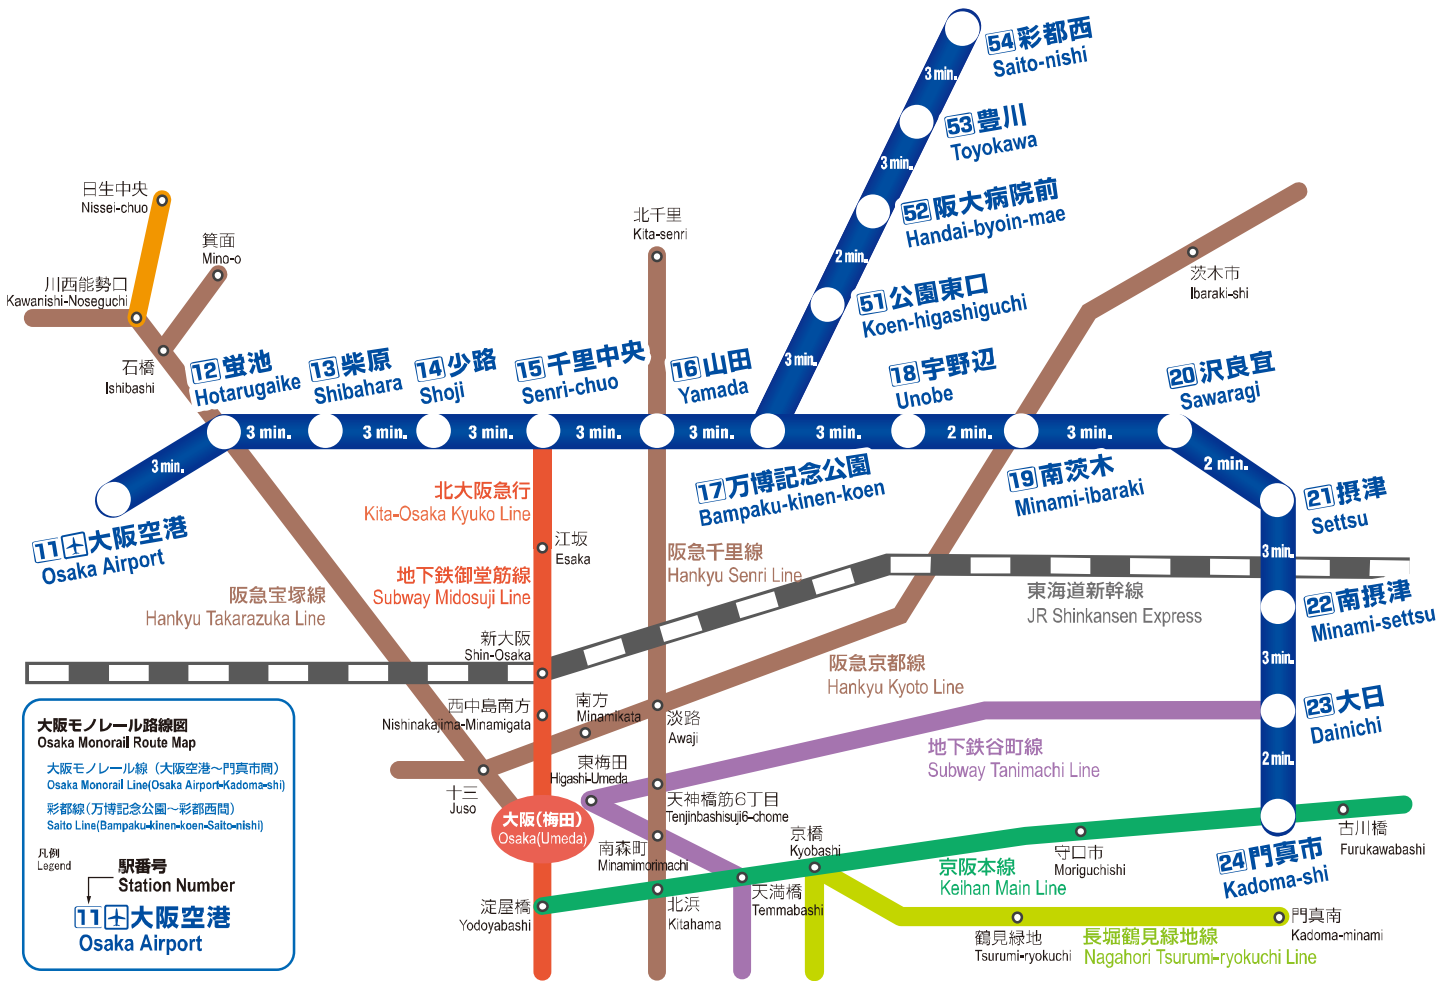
54 彩都西
Saito-nishi
3 min.
53 豊川
Toyokawa
3 min.
52 阪大病院前
Handai-byoin-mae
2 min.
51 公園東口
Koen-higashiguchi
3 min.

日生中央
Nissei-chuo
箕面
Mino-o
北千里
Kita-senri
川西能勢口
Kawanishi-Noseguchi
石橋
Ishibashi
茨木市
Ibaraki-shi

12 蛍池
Hotarugaike
13 柴原
Shibahara
14 少路
Shoji
15 千里中央
Senri-chuo
16 山田
Yamada
18 宇野辺
Unobe
20 沢良宜
Sawaragi

3 min. 3 min. 3 min. 3 min. 3 min. 3 min. 2 min. 3 min.
3 min.
2 min.

11 大阪空港
Osaka Airport
17 万博記念公園
Bampaku-kinen-koen
19 南茨木
Minami-ibaraki
21 摂津
Settsu
3 min.
22 南摂津
Minami-settsu
3 min.
23 大日
Dainichi
2 min.
24 門真市
Kadoma-shi

北大阪急行
Kita-Osaka Kyuko Line
江坂
Esaka
阪急千里線
Hankyu Senri Line
地下鉄御堂筋線
Subway Midosuji Line
阪急宝塚線
Hankyu Takarazuka Line
東海道新幹線
JR Shinkansen Express
新大阪
Shin-Osaka
阪急京都線
Hankyu Kyoto Line
西中島南方
Nishinakajima-Minamigata
南方
Minamikata
淡路
Awaji
地下鉄谷町線
Subway Tanimachi Line
東梅田
Higashi-Umeda
十三
Juso
大阪(梅田)
Osaka(Umeda)
天神橋筋6丁目
Tenjinbashisuji6-chome
京橋
Kyobashi
守口市
Moriguchishi
古川橋
Furukawabashi
南森町
Minamimorimachi
京阪本線
Keihan Main Line
天満橋
Temmabashi
淀屋橋
Yodoyabashi
北浜
Kitahama
鶴見緑地
Tsurumi-ryokuchi
長堀鶴見緑地線
Nagahori Tsurumi-ryokuchi Line
門真南
Kadoma-minami

大阪モノレール路線図
Osaka Monorail Route Map
大阪モノレール線（大阪空港～門真市間）
Osaka Monorail Line(Osaka Airport-Kadoma-shi)
彩都線（万博記念公園～彩都西間）
Saito Line(Bampaku-kinen-koen-Saito-nishi)
凡例
Legend
駅番号
Station Number
11 大阪空港
Osaka Airport